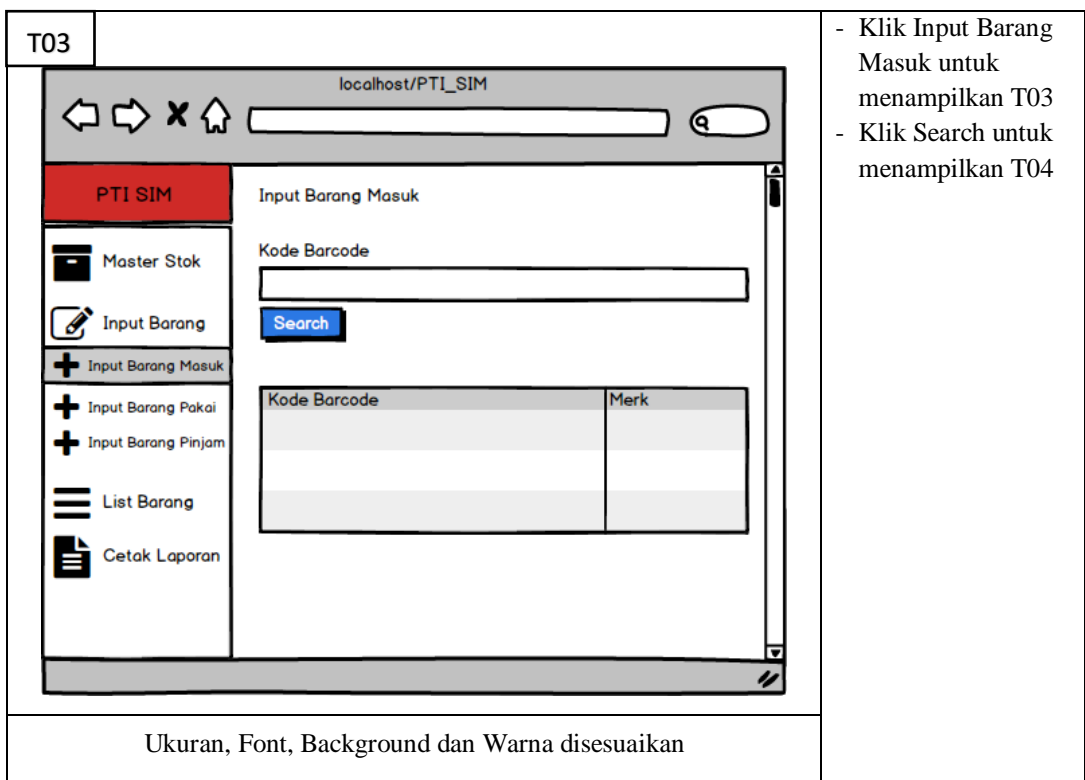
T03

localhost/PTI_SIM

PTI SIM

Master Stok

Input Barang

Input Barang Masuk

Input Barang Pakai

Input Barang Pinjam

List Barang

Cetak Laporan

Input Barang Masuk

Kode Barcode

Search

| Kode Barcode | Merk |
|---|---|
| | |
| | |
| | |

Ukuran, Font, Background dan Warna disesuaikan

- Klik Input Barang Masuk untuk menampilkan T03
- Klik Search untuk menampilkan T04